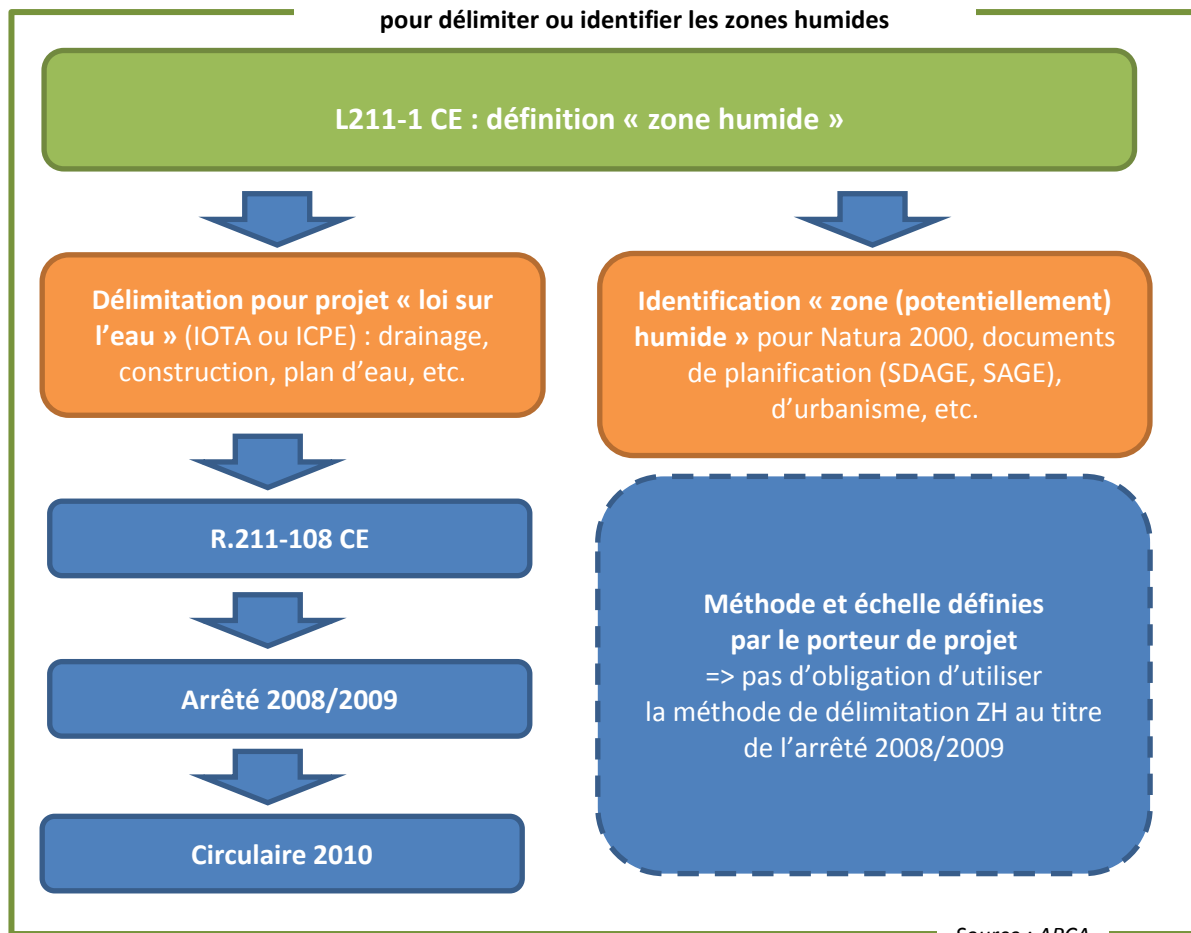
pour délimiter ou identifier les zones humides

L211-1 CE : définition « zone humide »

Délimitation pour projet « loi sur l'eau » (IOTA ou ICPE) : drainage, construction, plan d'eau, etc.

R.211-108 CE

Arrêté 2008/2009

Circulaire 2010

Identification « zone (potentiellement) humide » pour Natura 2000, documents de planification (SDAGE, SAGE), d'urbanisme, etc.

Méthode et échelle définies par le porteur de projet
=> pas d'obligation d'utiliser la méthode de délimitation ZH au titre de l'arrêté 2008/2009

Source : APCA